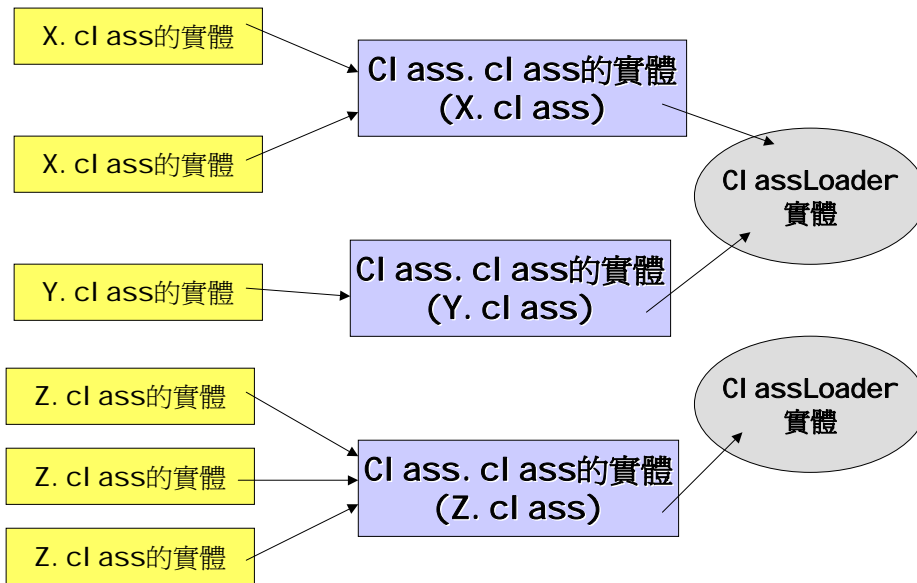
X.class的實體

X.class的實體

Class.class的實體
(X.class)

ClassLoader
實體

Y.class的實體

Class.class的實體
(Y.class)

Z.class的實體

Z.class的實體

Z.class的實體

Class.class的實體
(Z.class)

ClassLoader
實體